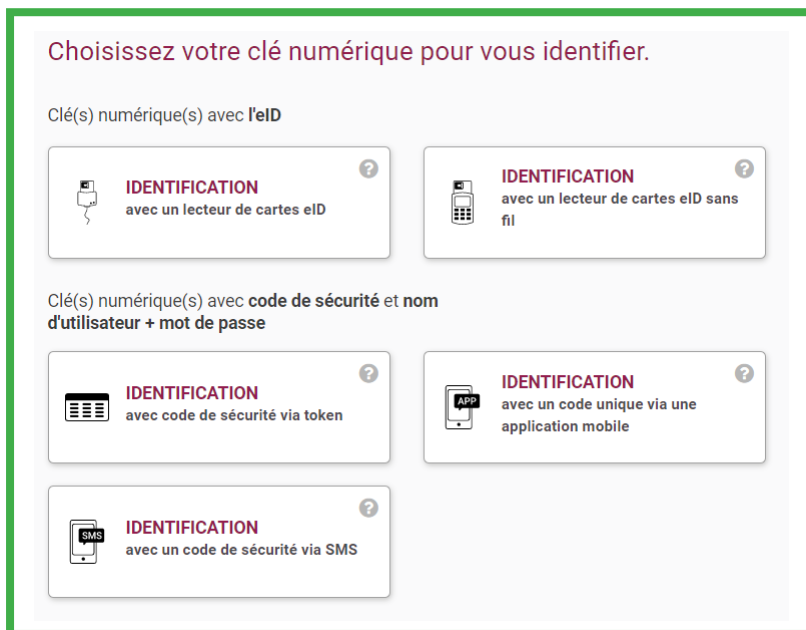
Choisissez votre clé numérique pour vous identifier.

Clé(s) numérique(s) avec **l'eID**

?

IDENTIFICATION
avec un lecteur de cartes eID

?

IDENTIFICATION
avec un lecteur de cartes eID sans fil

Clé(s) numérique(s) avec **code de sécurité** et **nom d'utilisateur + mot de passe**

?

IDENTIFICATION
avec code de sécurité via token

?

APP

IDENTIFICATION
avec un code unique via une application mobile

?

SMS

IDENTIFICATION
avec un code de sécurité via SMS